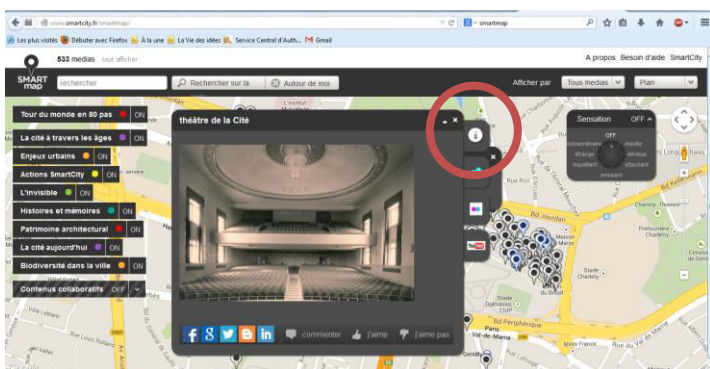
www.smartcity.fr/smartmap/
smartmap
Les plus visités   Débuter avec Firefox   À la une   La Vie des idées   Service Central d'Auth...   Gmail
533 medias   tout afficher
A propos   Besoin d'aide   SmartCity
SMART map
rechercher
Rechercher sur la
Autour de moi
Afficher par   Tous medias   Plan
Tour du monde en 80 pas   ON
La cité à travers les âges   ON
Enjeux urbains   ON
Actions SmartCity   ON
L'invisible   ON
Histoires et mémoires   ON
Patrimoine architectural   ON
La cité aujourd'hui   ON
Biodiversité dans la ville   ON
Contenus collaboratifs   OFF
théâtre de la Cité
Sensation   OFF
OFF
extraordinaire   insolite
étrange   sérieux
inquiétant   attachant
émouvant
commenter   j'aime   j'aime pas
Bd Jourdan
Bd Périphérique
Stade Charléty
Paris
Rue de Tolbiac